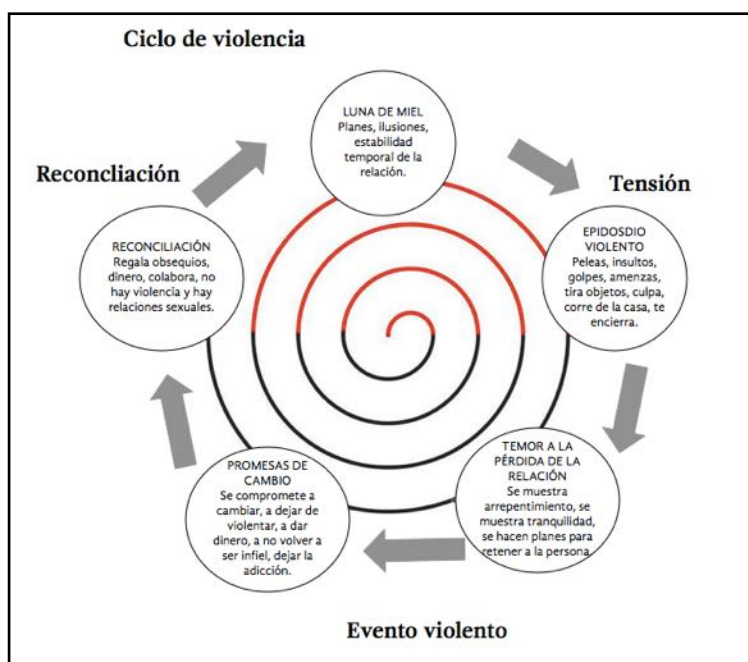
Ciclo de violencia

LUNA DE MIEL
Planes, ilusiones, estabilidad temporal de la relación.

Tensión

EPIDOSDIO VIOLENTO
Peleas, insultos, golpes, amenzas, tira objetos, culpa, corre de la casa, te encierra.

TEMOR A LA PÉRDIDA DE LA RELACIÓN
Se muestra arrepentimiento, se muestra tranquilidad, se hacen planes para retener a la persona

Evento violento

PROMESAS DE CAMBIO
Se compromete a cambiar, a dejar de violentar, a dar dinero, a no volver a ser infiel, dejar la adicción.

RECONCILIACIÓN
Regala obsequios, dinero, colabora, no hay violencia y hay relaciones sexuales.

Reconcliación